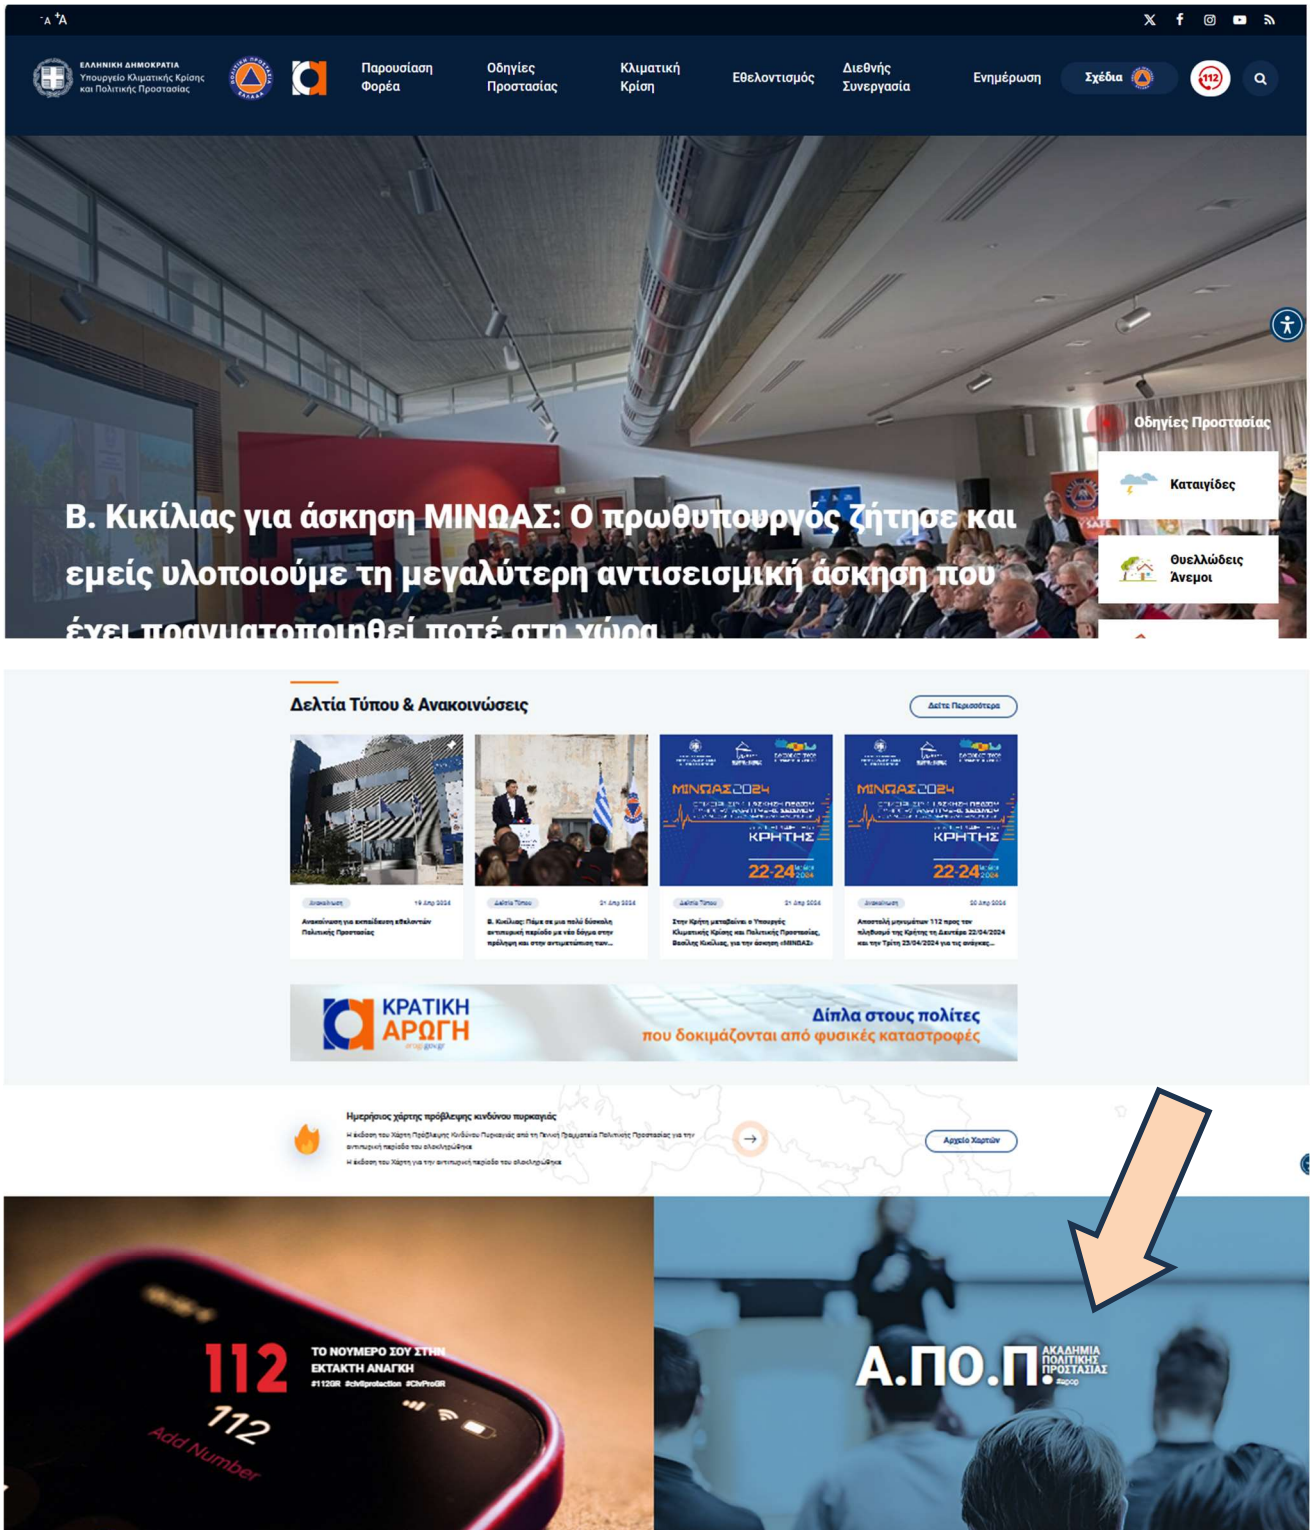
-A +A

ΕΛΛΗΝΙΚΗ ΔΗΜΟΚΡΑΤΙΑ
Υπουργείο Κλιματικής Κρίσης και Πολιτικής Προστασίας

Παρουσίαση Φορέα
Οδηγίες Προστασίας
Κλιματική Κρίση
Εθελοντισμός
Διεθνής Συνεργασία
Ενημέρωση
Σχέδια
112

Β. Κικίλιας για άσκηση ΜΙΝΩΑΣ: Ο πρωθυπουργός ζήτησε και εμείς υλοποιούμε τη μεγαλύτερη αντισεισμική άσκηση που έχει πραγματοποιηθεί ποτέ στη χώρα

Οδηγίες Προστασίας
Καταιγίδες
Θυελλώδεις Άνεμοι

Δελτία Τύπου & Ανακοινώσεις
Δείτε Περισσότερα

Ανακοινώσεις
Ανακοίνωση για εκπαίδευση εθελοντών Πολιτικής Προστασίας

Δελτία Τύπου
Β. Κικίλιας: Πάμε σε μια πολύ δύσκολη αντιπυρική περίοδο με νέο δόγμα στην πρόληψη και στην αντιμετώπιση των...

ΜΙΝΩΑΣ2024
ΚΡΗΤΗΣ
22-24
Δελτία Τύπου
Στην Κρήτη μεταβαίνει ο Υπουργός Κλιματικής Κρίσης και Πολιτικής Προστασίας, Βασίλης Κικίλιας, για την άσκηση «ΜΙΝΩΑΣ»

ΜΙΝΩΑΣ2024
ΚΡΗΤΗΣ
22-24
Ανακοινώσεις
Αποστολή μηνυμάτων 112 προς τον πληθυσμό της Κρήτης τη Δευτέρα 22/04/2024 και την Τρίτη 23/04/2024 για τις ανάγκες...

ΚΡΑΤΙΚΗ ΑΡΩΓΗ
Δίπλα στους πολίτες
που δοκιμάζονται από φυσικές καταστροφές

Ημερήσιος χάρτης πρόβλεψης κινδύνου πυρκαγιάς
Η έκδοση του Χάρτη Πρόβλεψης Κινδύνου Πυρκαγιάς από τη Γενική Γραμματεία Πολιτικής Προστασίας για την αντιπυρική περίοδο του καλοκαιριού
Η έκδοση του Χάρτη για την αντιπυρική περίοδο του καλοκαιριού
Αρχείο Χαρτών

112
ΤΟ ΝΟΥΜΕΡΟ ΣΟΥ ΣΤΗΝ ΕΚΤΑΚΤΗ ΑΝΑΓΚΗ
#112GR #civilprotection #CivProGR
112
Add Number

Α.ΠΟ.Π.
ΑΚΑΔΗΜΙΑ ΠΟΛΙΤΙΚΗΣ ΠΡΟΣΤΑΣΙΑΣ
#apop